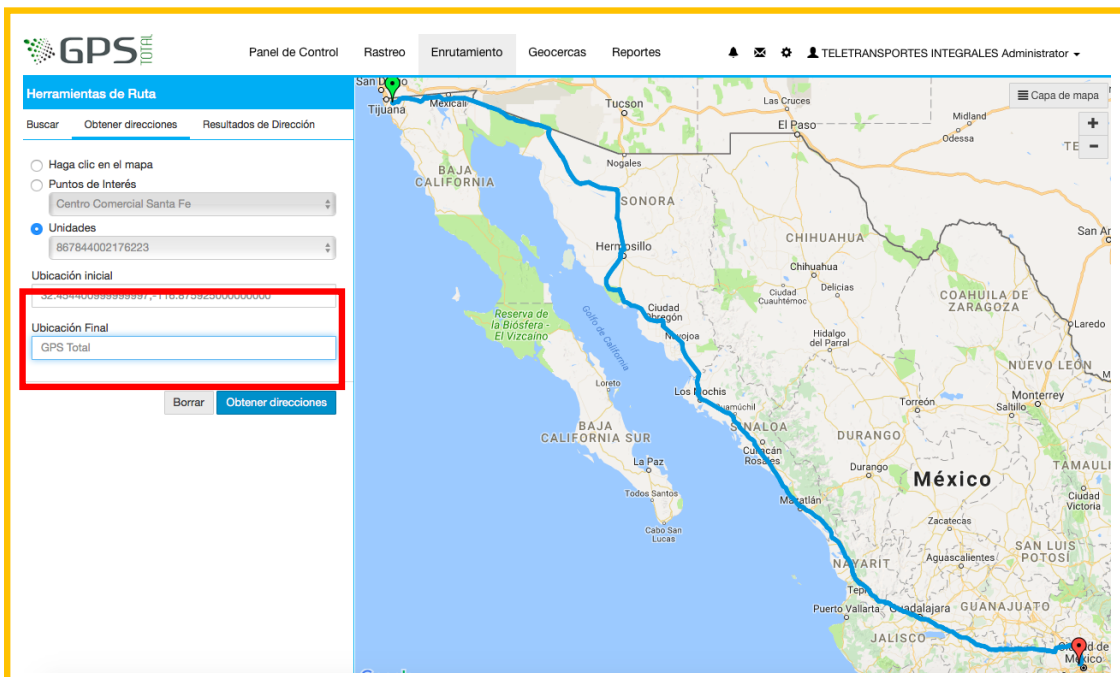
GPS TOTAL

Panel de Control Rastreo Enrutamiento Geocercas Reportes TELETRANSPORTES INTEGRALES Administrator

Herramientas de Ruta

Buscar Obtener direcciones Resultados de Dirección

Haga clic en el mapa
Puntos de Interés
Centro Comercial Santa Fe
Unidades
867844002176223

Ubicación inicial
32.454400999999997,-116.875925000000000

Ubicación Final
GPS Total

Borrar Obtener direcciones

Capa de mapa
+
−

San Diego
Tijuana
Mexicali
Tucson
Las Cruces
El Paso
Midland
Odessa
TE
Nogales
BAJA CALIFORNIA
SONORA
Hermosillo
CHIHUAHUA
San An
Chihuahua
Cuauhtémoc
Delicias
Ciudad Obregón
Navojoa
COAHUILA DE ZARAGOZA
Laredo
Reserva de la Biosfera - El Vizcaíno
Golfo de California
Hidalgo del Parral
NUEVO LEON
Loreto
Los Mochis
Guamúchil
Torreón
Monterrey
Saltillo
SINALOA
DURANGO
BAJA CALIFORNIA SUR
Culiacán Rosales
La Paz
Durango
México
TAMAULI
Todos Santos
Mazatlán
Ciudad Victoria
Cabo San Lucas
Zacatecas
NAYARIT
Aguascalientes
SAN LUIS POTOSÍ
Tepic
Puerto Vallarta
Guadalajara
GUANAJUATO
JALISCO
Ciudad de México
Google